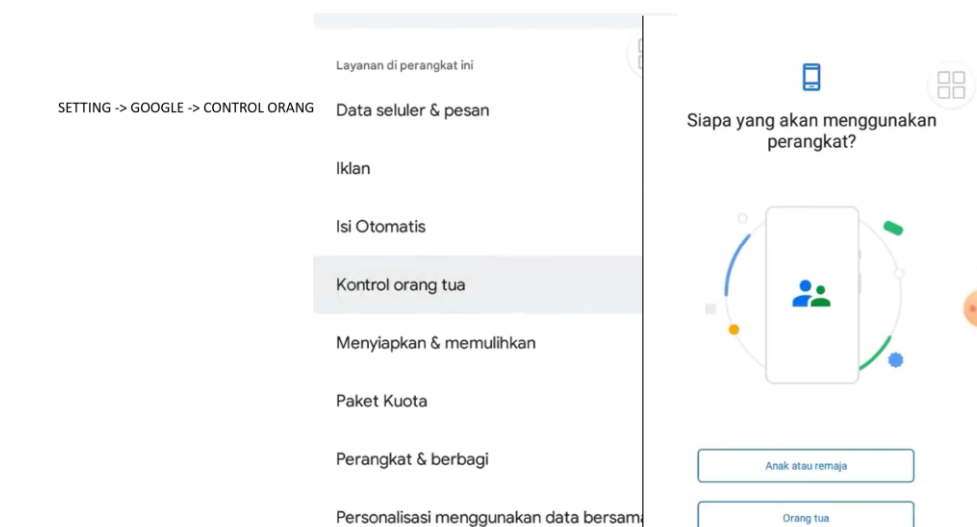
SETTING -> GOOGLE -> CONTROL ORANG

Layanan di perangkat ini

Data seluler & pesan

Iklan

Isi Otomatis

Kontrol orang tua

Menyiapkan & memulihkan

Paket Kuota

Perangkat & berbagi

Personalisasi menggunakan data bersama

Siapa yang akan menggunakan perangkat?

Anak atau remaja

Orang tua